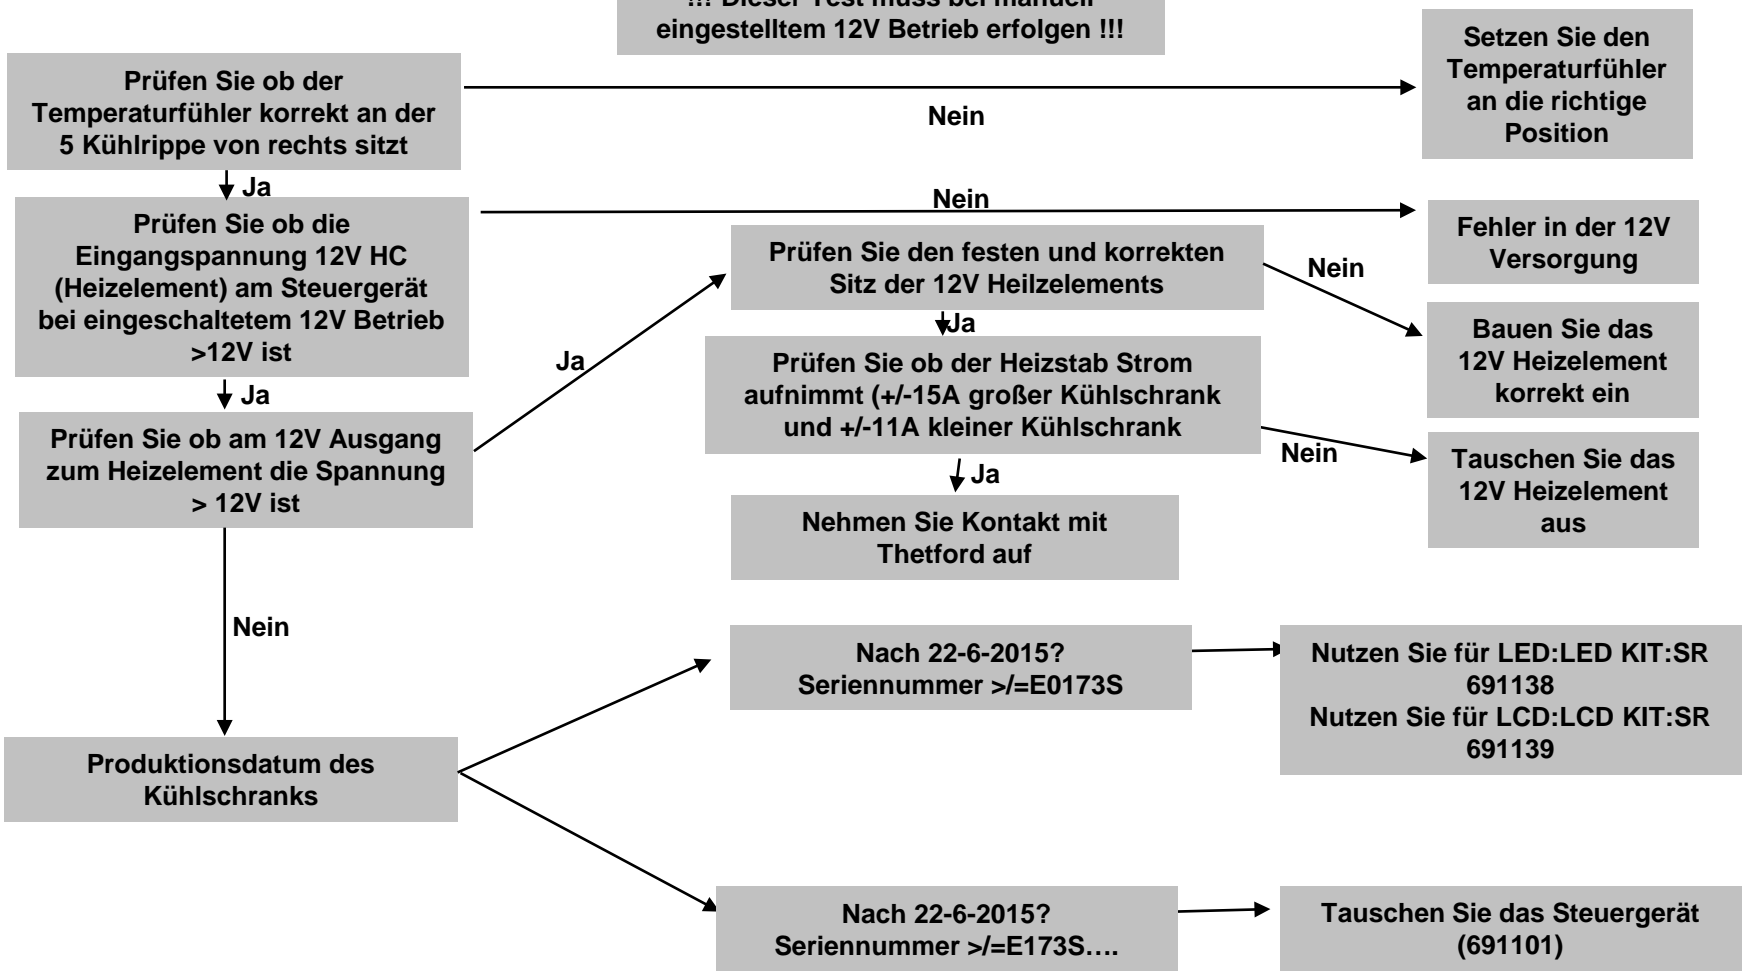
!!! Dieser Test muss bei manuell eingestelltem 12V Betrieb erfolgen !!!

Prüfen Sie ob der Temperaturfühler korrekt an der 5 Kühlrippe von rechts sitzt

Nein

Setzen Sie den Temperaturfühler an die richtige Position

Ja

Prüfen Sie ob die Eingangspannung 12V HC (Heizelement) am Steuergerät bei eingeschaltetem 12V Betrieb >12V ist

Nein

Fehler in der 12V Versorgung

Ja

Prüfen Sie den festen und korrekten Sitz der 12V Heilzelements

Nein

Bauen Sie das 12V Heizelement korrekt ein

Ja

Ja

Prüfen Sie ob der Heizstab Strom aufnimmt (+/-15A großer Kühlschrank und +/-11A kleiner Kühlschrank

Nein

Tauschen Sie das 12V Heizelement aus

Prüfen Sie ob am 12V Ausgang zum Heizelement die Spannung > 12V ist

Ja

Nehmen Sie Kontakt mit Thetford auf

Nein

Nach 22-6-2015? Seriennummer >/=E0173S

Nutzen Sie für LED:LED KIT:SR 691138
Nutzen Sie für LCD:LCD KIT:SR 691139

Produktionsdatum des Kühlschranks

Nach 22-6-2015? Seriennummer >/=E173S….

Tauschen Sie das Steuergerät (691101)